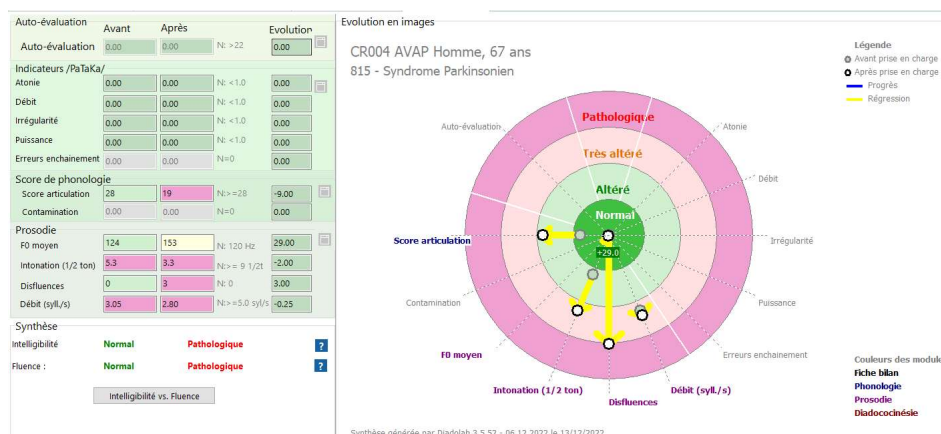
Auto-évaluation Avant Après Evolution

Auto-évaluation 0.00 0.00 N: >22 0.00

Indicateurs /PaTaKa/

Atonie 0.00 0.00 N: <1.0 0.00

Débit 0.00 0.00 N: <1.0 0.00

Irrégularité 0.00 0.00 N: <1.0 0.00

Puissance 0.00 0.00 N: <1.0 0.00

Erreurs enchainement 0.00 0.00 N=0 0.00

Score de phonologie

Score articulation 28 19 N:>=28 -9.00

Contamination 0.00 0.00 N=0 0.00

Prosodie

F0 moyen 124 153 N: 120 Hz 29.00

Intonation (1/2 ton) 5.3 3.3 N:>= 9 1/2t -2.00

Disfluences 0 3 N: 0 3.00

Débit (syll./s) 3.05 2.80 N:>=5.0 syl/s -0.25

Synthèse

Intelligibilité Normal Pathologique ?

Fluence : Normal Pathologique ?

Intelligibilité vs. Fluence

Evolution en images

CR004 AVAP Homme, 67 ans

815 - Syndrome Parkinsonien

Légende

Avant prise en charge

Après prise en charge

Progrès

Régression

Pathologique

Très altéré

Altéré

Normal

+29.0

Auto-évaluation

Atonie

Débit

Irrégularité

Puissance

Erreurs enchainement

Débit (syll./s)

Disfluences

Intonation (1/2 ton)

F0 moyen

Contamination

Score articulation

Couleurs des module

Fiche bilan

Phonologie

Prosodie

Diadococinésie

Synthèse générée par Diadolab 3.5.52 - 06.12.2022 le 13/12/2022